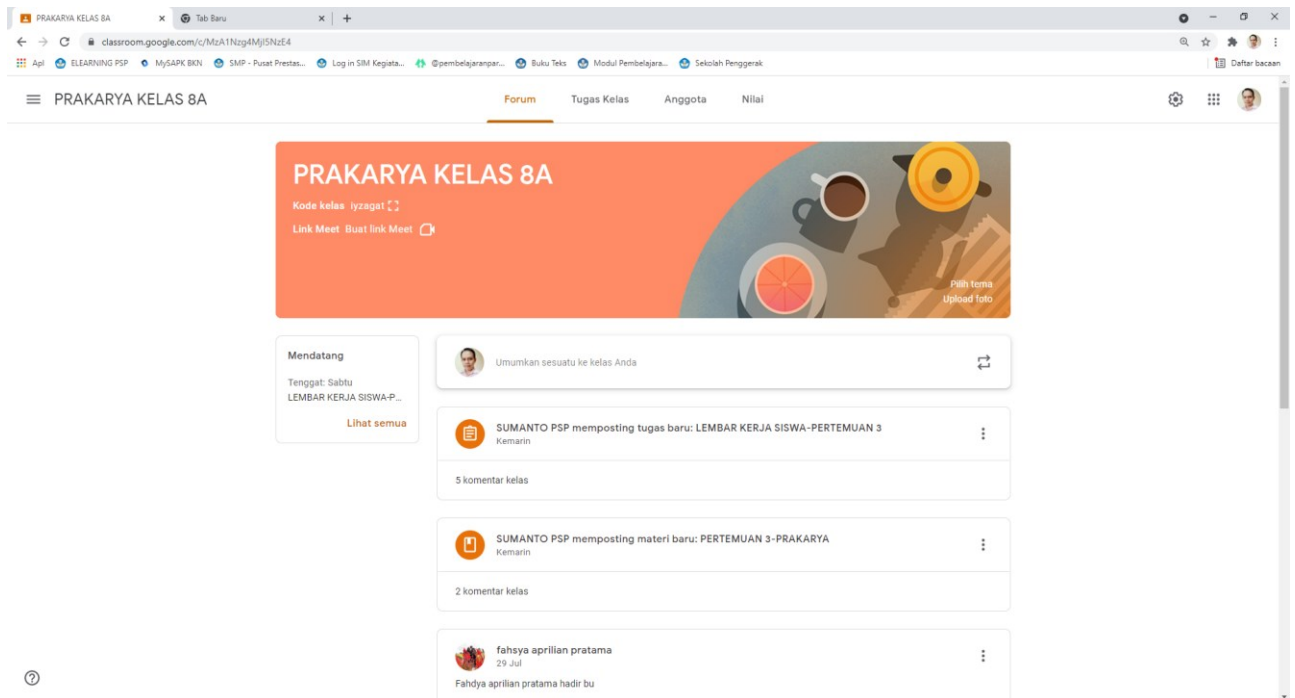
PRAKARYA KELAS 8A
Tab Baru
classroom.google.com/c/MzA1Nzg4MjI5NzE4
Apl ELEARNING PSP MySAPK BKN SMP - Pusat Prestas... Log in SIM Kegiata... @pembelajaranpar... Buku Teks Modul Pembelajara... Sekolah Penggerak
Daftar bacaan

PRAKARYA KELAS 8A
Forum Tugas Kelas Anggota Nilai

PRAKARYA KELAS 8A
Kode kelas iyzagat
Link Meet Buat link Meet
Pilih tema
Upload foto

Mendatang
Tenggat: Sabtu
LEMBAR KERJA SISWA-P...
Lihat semua

Umumkan sesuatu ke kelas Anda

SUMANTO PSP memposting tugas baru: LEMBAR KERJA SISWA-PERTEMUAN 3
Kemarin
5 komentar kelas

SUMANTO PSP memposting materi baru: PERTEMUAN 3-PRAKARYA
Kemarin
2 komentar kelas

fahsya aprilian pratama
29 Jul
Fahdya aprilian pratama hadir bu